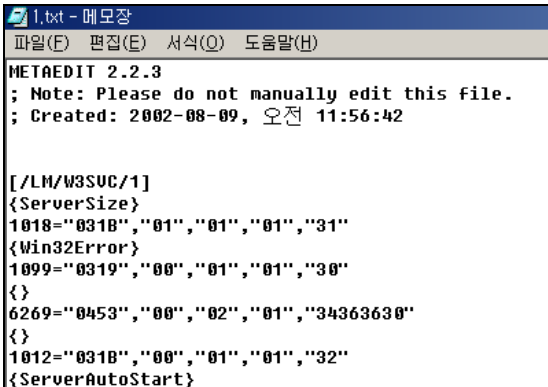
1.txt - 메모장

파일(F) 편집(E) 서식(O) 도움말(H)

METAEDIT 2.2.3
; Note: Please do not manually edit this file.
; Created: 2002-08-09, 오전 11:56:42

[/LM/W3SVC/1]
{ServerSize}
1018="031B","01","01","01","31"
{Win32Error}
1099="0319","00","01","01","30"
{}
6269="0453","00","02","01","34363630"
{}
1012="031B","00","01","01","32"
{ServerAutoStart}